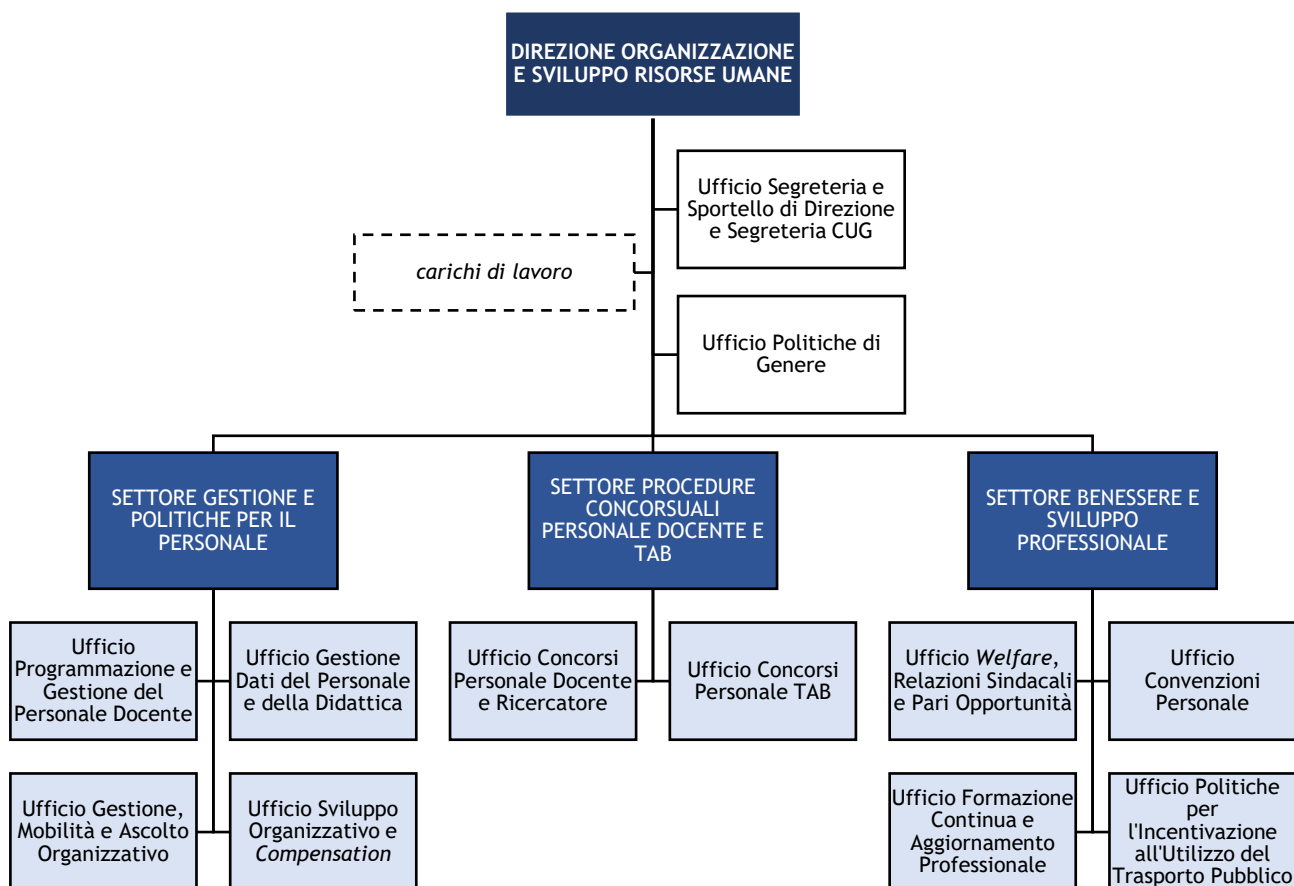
DIREZIONE ORGANIZZAZIONE E SVILUPPO RISORSE UMANE

Ufficio Segreteria e Sportello di Direzione e Segreteria CUG

carichi di lavoro

Ufficio Politiche di Genere

SETTORE GESTIONE E POLITICHE PER IL PERSONALE

SETTORE PROCEDURE CONCORSUALI PERSONALE DOCENTE E TAB

SETTORE BENESSERE E SVILUPPO PROFESSIONALE

Ufficio Programmazione e Gestione del Personale Docente

Ufficio Gestione Dati del Personale e della Didattica

Ufficio Concorsi Personale Docente e Ricercatore

Ufficio Concorsi Personale TAB

Ufficio Welfare, Relazioni Sindacali e Pari Opportunità

Ufficio Convenzioni Personale

Ufficio Gestione, Mobilità e Ascolto Organizzativo

Ufficio Sviluppo Organizzativo e Compensation

Ufficio Formazione Continua e Aggiornamento Professionale

Ufficio Politiche per l'Incentivazione all'Utilizzo del Trasporto Pubblico